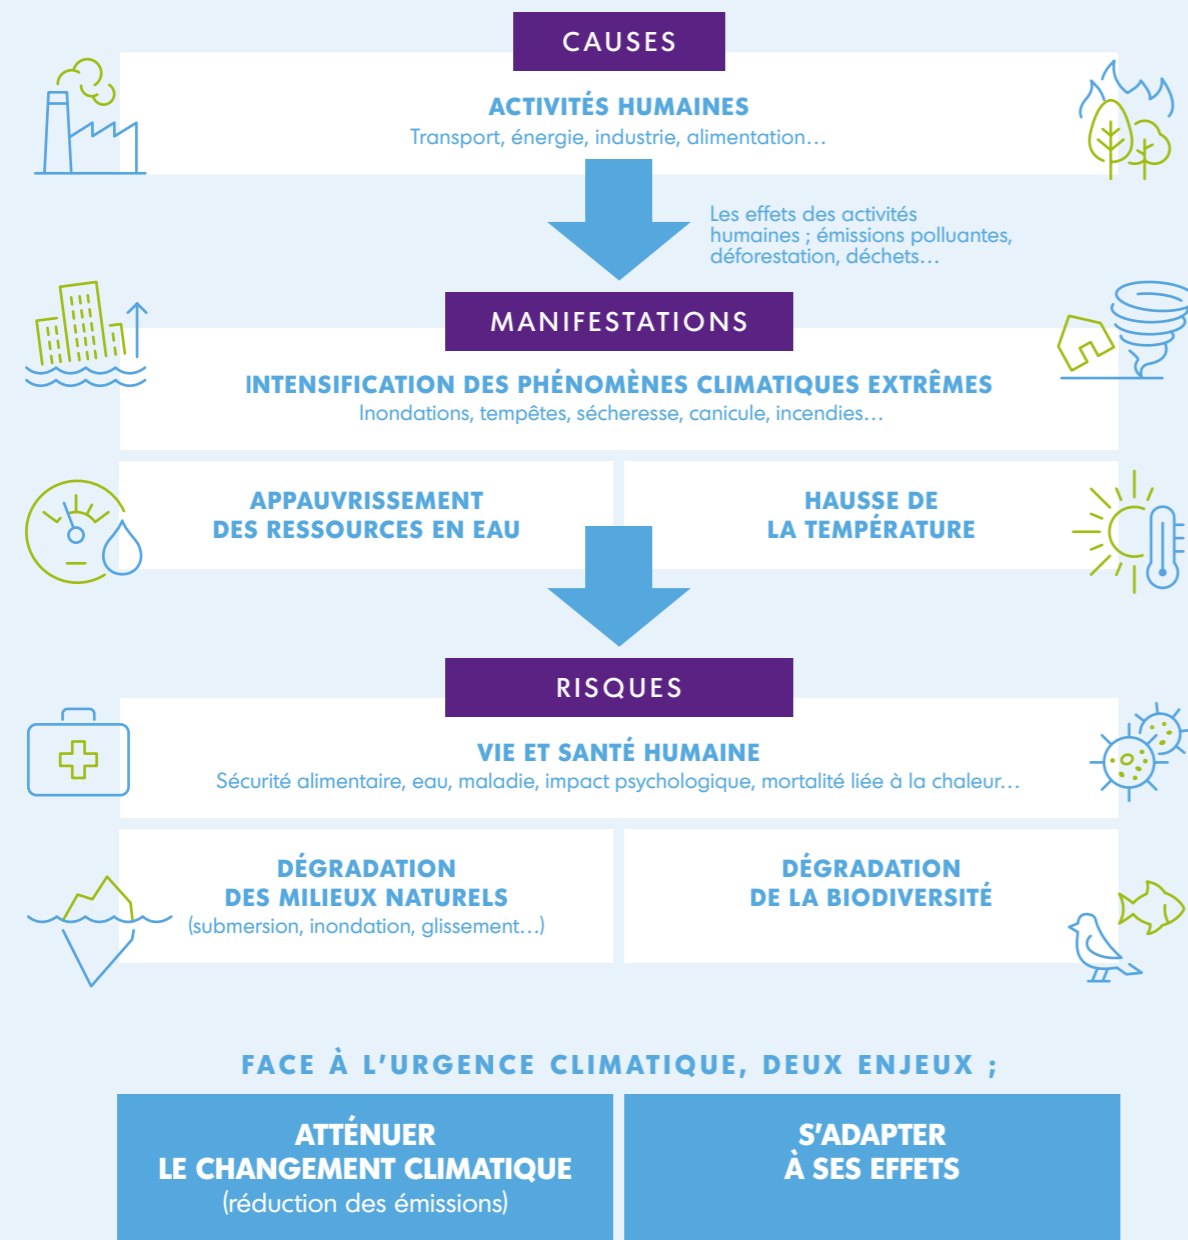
CAUSES

ACTIVITÉS HUMAINES
Transport, énergie, industrie, alimentation…

Les effets des activités humaines ; émissions polluantes, déforestation, déchets…

MANIFESTATIONS

INTENSIFICATION DES PHÉNOMÈNES CLIMATIQUES EXTRÊMES
Inondations, tempêtes, sécheresse, canicule, incendies…

APPAUVRISSEMENT DES RESSOURCES EN EAU

HAUSSE DE LA TEMPÉRATURE

RISQUES

VIE ET SANTÉ HUMAINE
Sécurité alimentaire, eau, maladie, impact psychologique, mortalité liée à la chaleur…

DÉGRADATION DES MILIEUX NATURELS
(submersion, inondation, glissement…)

DÉGRADATION DE LA BIODIVERSITÉ

FACE À L'URGENCE CLIMATIQUE, DEUX ENJEUX ;

ATTÉNUER LE CHANGEMENT CLIMATIQUE
(réduction des émissions)

S'ADAPTER À SES EFFETS